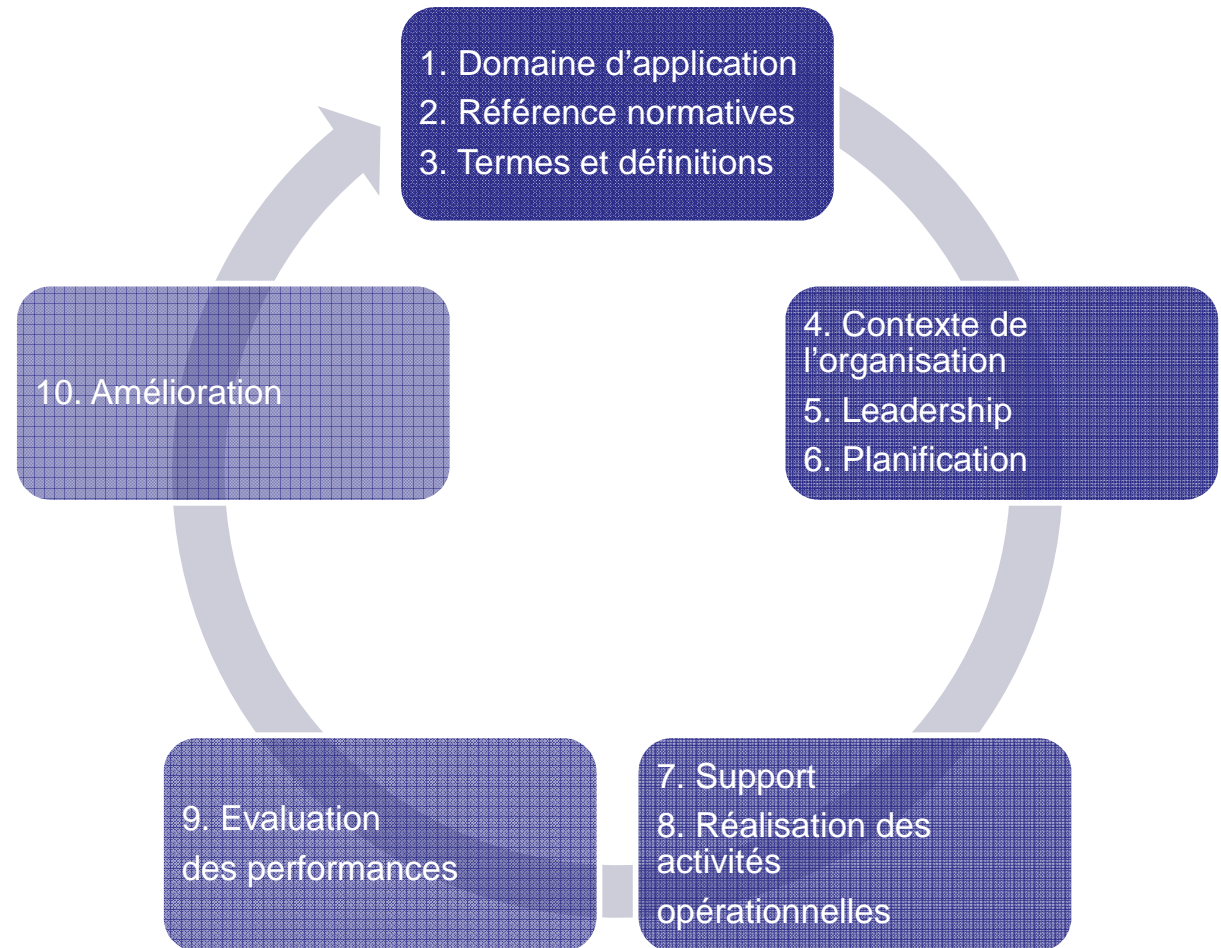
1. Domaine d’application
2. Référence normatives
3. Termes et définitions

4. Contexte de l’organisation
5. Leadership
6. Planification

7. Support
8. Réalisation des activités opérationnelles

9. Evaluation des performances

10. Amélioration